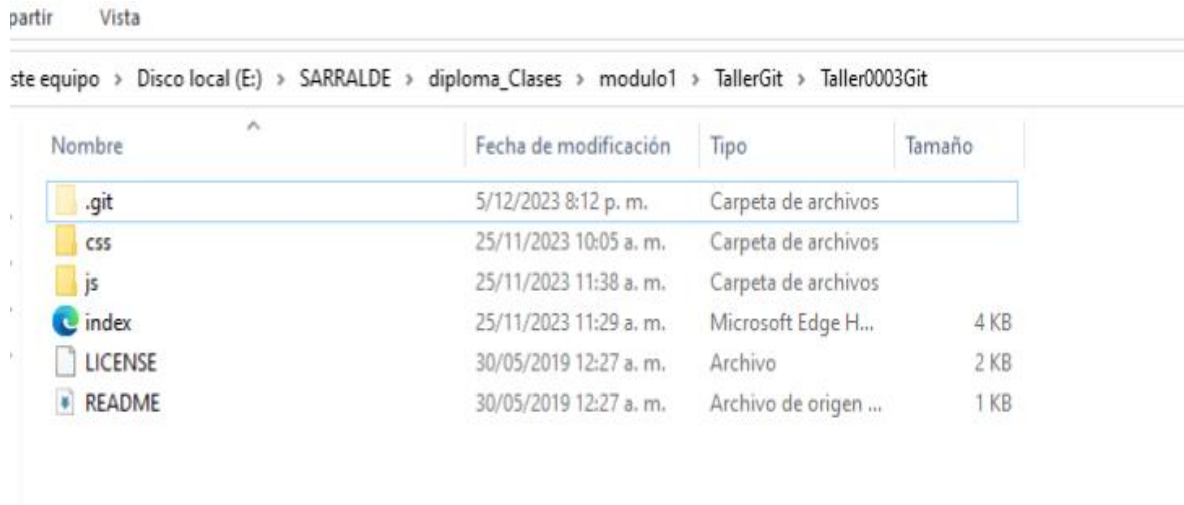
partir Vista

ste equipo > Disco local (E:) > SARRALDE > diploma_Clases > modulo1 > TallerGit > Taller0003Git

| Nombre | Fecha de modificación | Tipo | Tamaño |
|---|---|---|---|
| .git | 5/12/2023 8:12 p. m. | Carpeta de archivos | |
| css | 25/11/2023 10:05 a. m. | Carpeta de archivos | |
| js | 25/11/2023 11:38 a. m. | Carpeta de archivos | |
| index | 25/11/2023 11:29 a. m. | Microsoft Edge H... | 4 KB |
| LICENSE | 30/05/2019 12:27 a. m. | Archivo | 2 KB |
| README | 30/05/2019 12:27 a. m. | Archivo de origen ... | 1 KB |